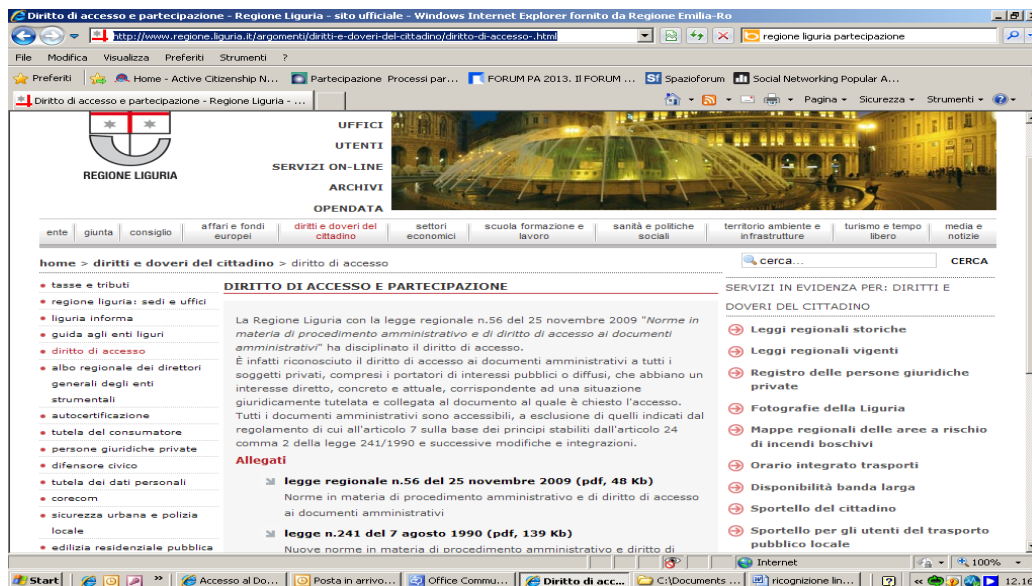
Diritto di accesso e partecipazione - Regione Liguria - sito ufficiale - Windows Internet Explorer fornito da Regione Emilia-Ro

http://www.regione.liguria.it/argomenti/diritti-e-doveri-del-cittadino/diritto-di-accesso-.html

regione liguria partecipazione

File Modifica Visualizza Preferiti Strumenti ?

Preferiti Home - Active Citizenship N... Partecipazione Processi par... FORUM PA 2013. Il FORUM ... Spazioforum Social Networking Popular A...

Diritto di accesso e partecipazione - Regione Liguria - ...

Pagina Sicurezza Strumenti

REGIONE LIGURIA

UFFICI
UTENTI
SERVIZI ON-LINE
ARCHIVI
OPENDATA

ente giunta consiglio affari e fondi europei diritti e doveri del cittadino settori economici scuola formazione e lavoro sanità e politiche sociali territorio ambiente e infrastrutture turismo e tempo libero media e notizie

home > diritti e doveri del cittadino > diritto di accesso

cerca... CERCA

tasse e tributi
regione liguria: sedi e uffici
liguria informa
guida agli enti liguri
diritto di accesso
albo regionale dei direttori generali degli enti strumentali
autocertificazione
tutela del consumatore
persone giuridiche private
difensore civico
tutela dei dati personali
corecom
sicurezza urbana e polizia locale
edilizia residenziale pubblica

DIRITTO DI ACCESSO E PARTECIPAZIONE

La Regione Liguria con la legge regionale n.56 del 25 novembre 2009 "Norme in materia di procedimento amministrativo e di diritto di accesso ai documenti amministrativi" ha disciplinato il diritto di accesso.
È infatti riconosciuto il diritto di accesso ai documenti amministrativi a tutti i soggetti privati, compresi i portatori di interessi pubblici o diffusi, che abbiano un interesse diretto, concreto e attuale, corrispondente ad una situazione giuridicamente tutelata e collegata al documento al quale è chiesto l'accesso. Tutti i documenti amministrativi sono accessibili, a esclusione di quelli indicati dal regolamento di cui all'articolo 7 sulla base dei principi stabiliti dall'articolo 24 comma 2 della legge 241/1990 e successive modifiche e integrazioni.

Allegati

legge regionale n.56 del 25 novembre 2009 (pdf, 48 Kb)
Norme in materia di procedimento amministrativo e di diritto di accesso ai documenti amministrativi

legge n.241 del 7 agosto 1990 (pdf, 139 Kb)
Nuove norme in materia di procedimento amministrativo e diritto di

SERVIZI IN EVIDENZA PER: DIRITTI E DOVERI DEL CITTADINO

Leggi regionali storiche
Leggi regionali vigenti
Registro delle persone giuridiche private
Fotografie della Liguria
Mappe regionali delle aree a rischio di incendi boschivi
Orario integrato trasporti
Disponibilità banda larga
Sportello del cittadino
Sportello per gli utenti del trasporto pubblico locale

Internet 100%

Start Accesso al Do... Posta in arrivo... Office Commu... Diritto di acc... C:\Documents ... ricognizione lin... 12.16